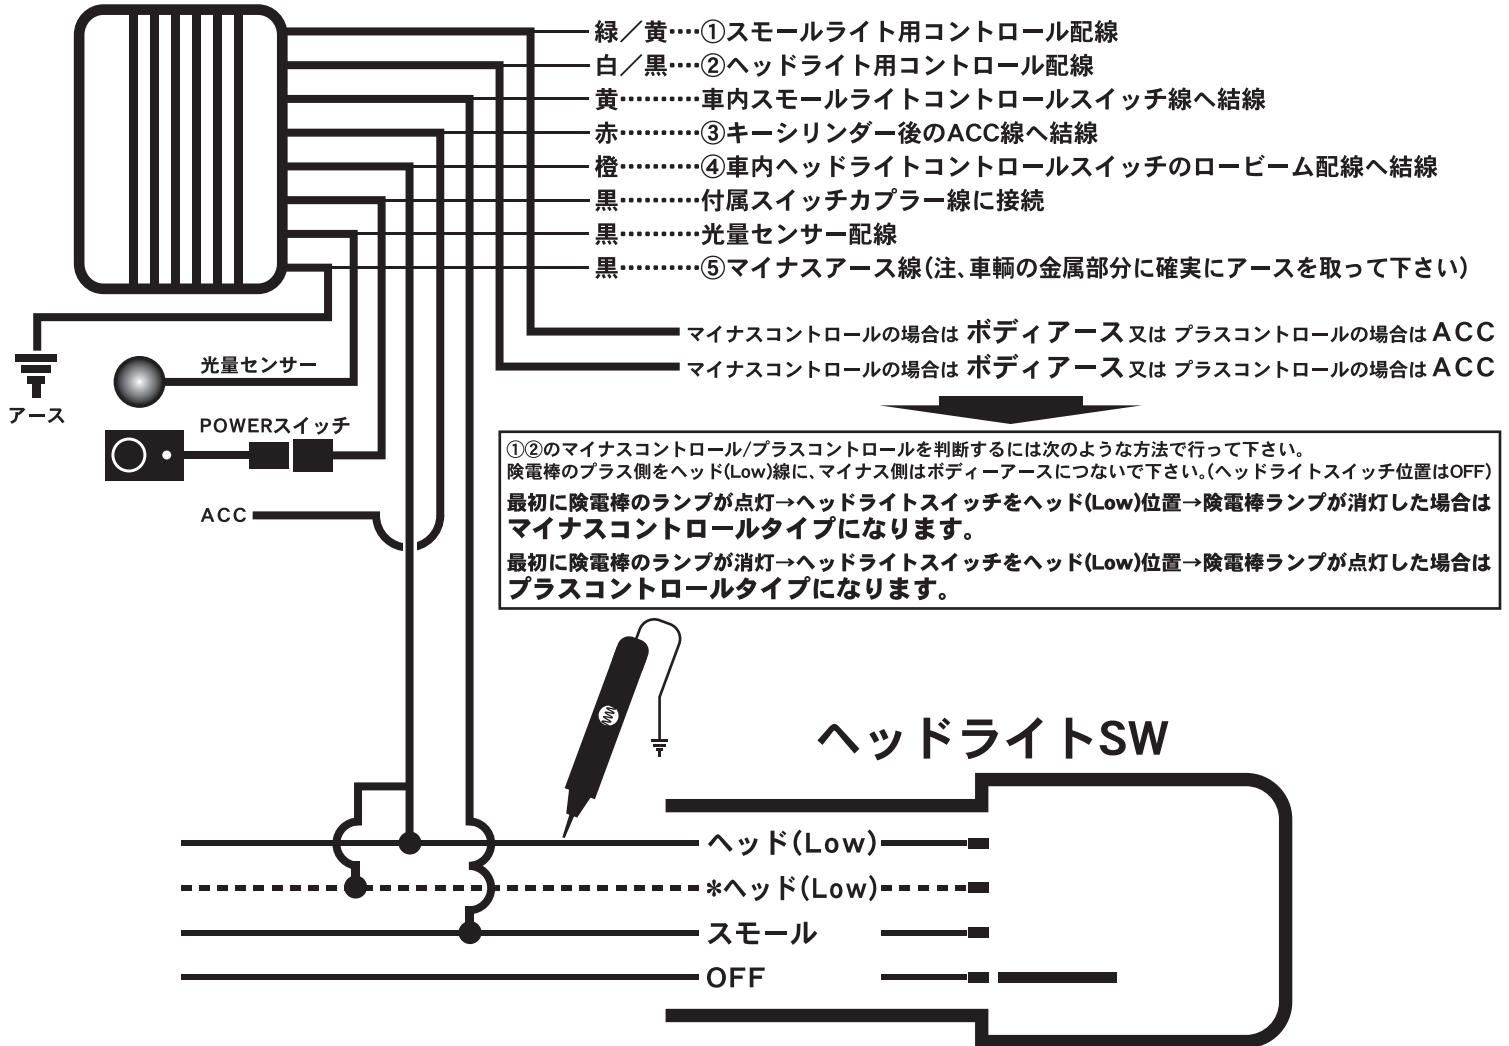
緑／黄…①スモールライト用コントロール配線
白／黒…②ヘッドライト用コントロール配線
黄………車内スモールライトコントロールスイッチ線へ結線
赤………③キーシリンダー後のACC線へ結線
橙………④車内ヘッドライトコントロールスイッチのロービーム配線へ結線
黒………付属スイッチカプラー線に接続
黒………光量センサー配線
黒………⑤マイナスアース線（注、車輌の金属部分に確実にアースを取って下さい）

マイナスコントロールの場合は ボディアース 又は プラスコントロールの場合は ACC
マイナスコントロールの場合は ボディアース 又は プラスコントロールの場合は ACC

アース
光量センサー
POWERスイッチ
ACC

①②のマイナスコントロール/プラスコントロールを判断するには次のような方法で行って下さい。
険電棒のプラス側をヘッド(Low)線に、マイナス側はボディーアースにつないで下さい。(ヘッドライトスイッチ位置はOFF)
最初に険電棒のランプが点灯→ヘッドライトスイッチをヘッド(Low)位置→険電棒ランプが消灯した場合は
マイナスコントロールタイプになります。
最初に険電棒のランプが消灯→ヘッドライトスイッチをヘッド(Low)位置→険電棒ランプが点灯した場合は
プラスコントロールタイプになります。

ヘッドライトSW
ヘッド(Low)
*ヘッド(Low)
スモール
OFF